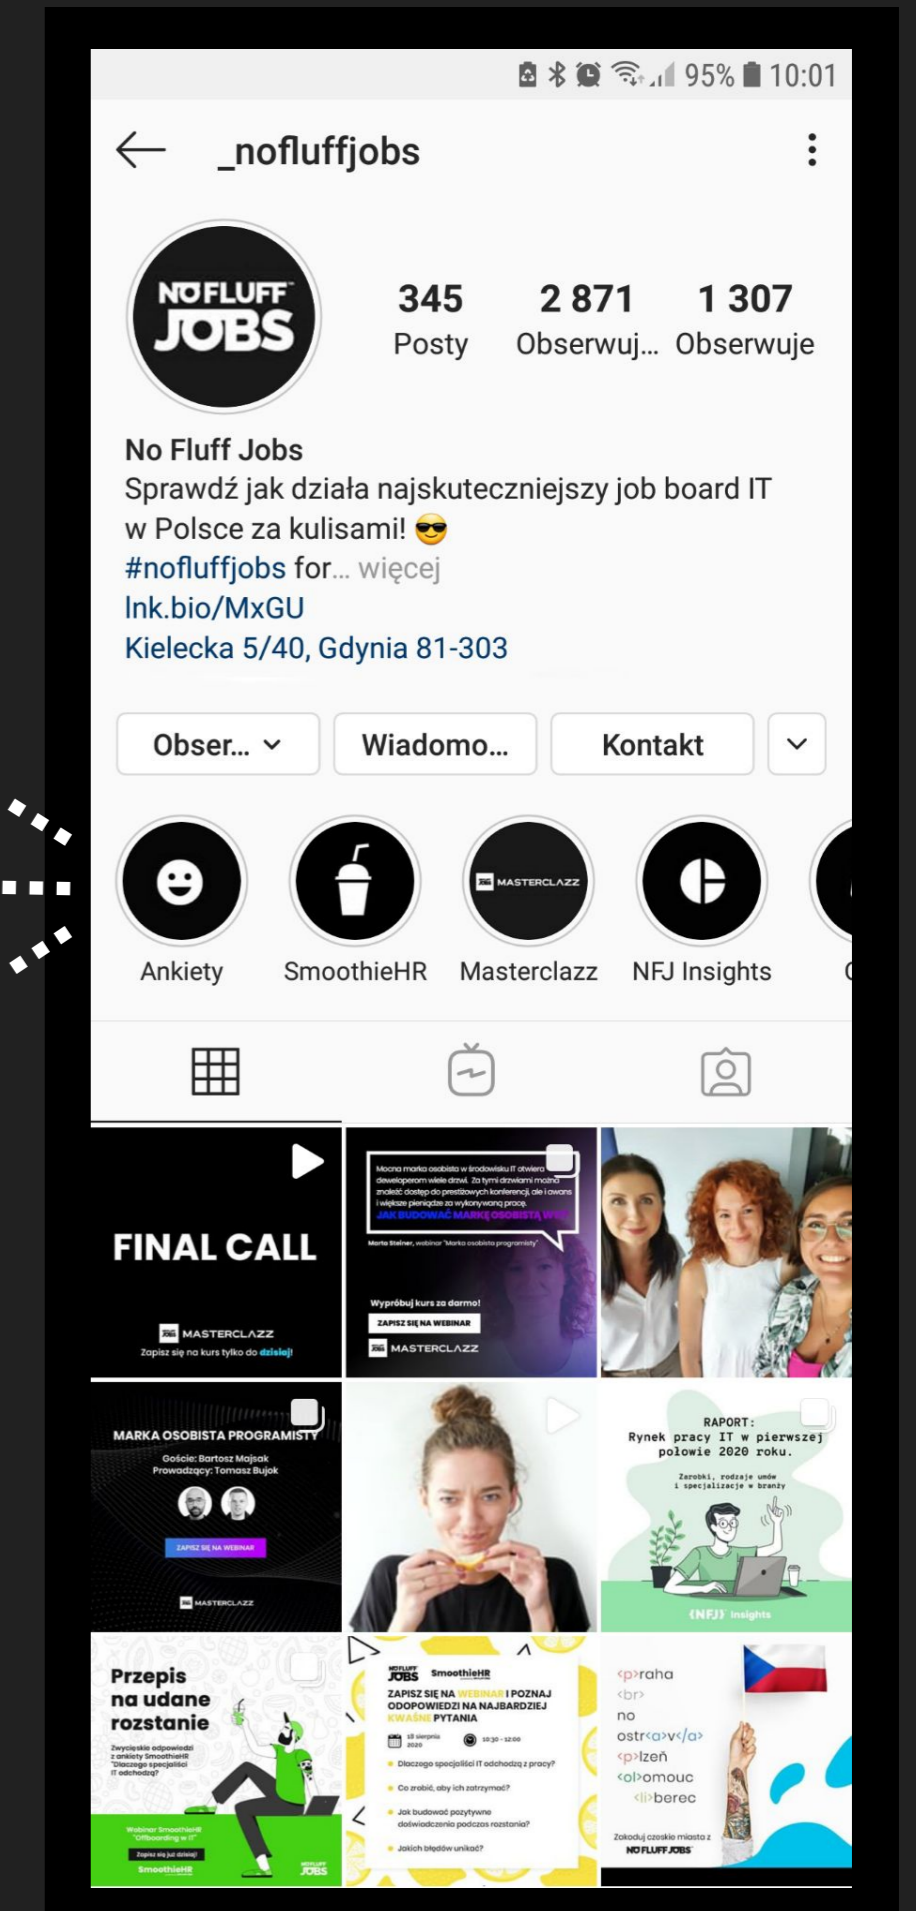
95% 10:01

_nofluffjobs

NO FLUFF JOBS

345
Posty

2 871
Obserwuj...

1 307
Obserwuje

No Fluff Jobs
Sprawdź jak działa najskuteczniejszy job board IT w Polsce za kulisami! 😎
#nofluffjobs for... więcej
lnk.bio/MxGU
Kielecka 5/40, Gdynia 81-303

Obser... Wiadomo... Kontakt

Ankiety SmoothieHR Masterclazz NFJ Insights

MASTERCLAZZ

FINAL CALL
MASTERCLAZZ
Zapisz się na kurs tylko do dzisiaj!

Mocna marka osobista w środowisku IT otwiera deweloperom wiele drzwi. Za tymi drzwiami można znaleźć: dostęp do prestiżowych konferencji, ale i awans i większe pieniądze za wykonywaną pracę. JAK BUDOWAĆ MARKĘ OSOBISTĄ W IT?
Marta Steiner, webinar "Marka osobista programisty"
Wypróbuj kurs za darmo!
ZAPISZ SIĘ NA WEBINAR
MASTERCLAZZ

MARKA OSOBISTA PROGRAMISTY
Goście: Bartosz Majsak
Prowadzący: Tomasz Bujok
ZAPISZ SIĘ NA WEBINAR
MASTERCLAZZ

RAPORT:
Rynek pracy IT w pierwszej połowie 2020 roku.
Zarobki, rodzaje umów i specjalizacje w branży
{NFJ} Insights

Przepis na udane rozstanie
Zwycięskie odpowiedzi z ankiety SmoothieHR "Dlaczego specjaliści IT odchodzą?"
Webinar SmoothieHR "Offboarding w IT"
Zapisz się już dzisiaj!
SmoothieHR
NO FLUFF JOBS

NO FLUFF JOBS SmoothieHR
ZAPISZ SIĘ NA WEBINAR I POZNAJ ODPOWIEDZI NA NAJBARDZIEJ KWAŚNE PYTANIA
13 sierpnia 2020
10:30 - 12:00
Dlaczego specjaliści IT odchodzą z pracy?
Co zrobić, aby ich zatrzymać?
Jak budować pozytywne doświadczenia podczas rozstania?
Jakich błędów unikać?

<p>raha
<br>no
ostr<a>v</a>
<p>lzeň
<ol>omouc
<li>berec
Zakoduj czeskie miasta z
NO FLUFF JOBS